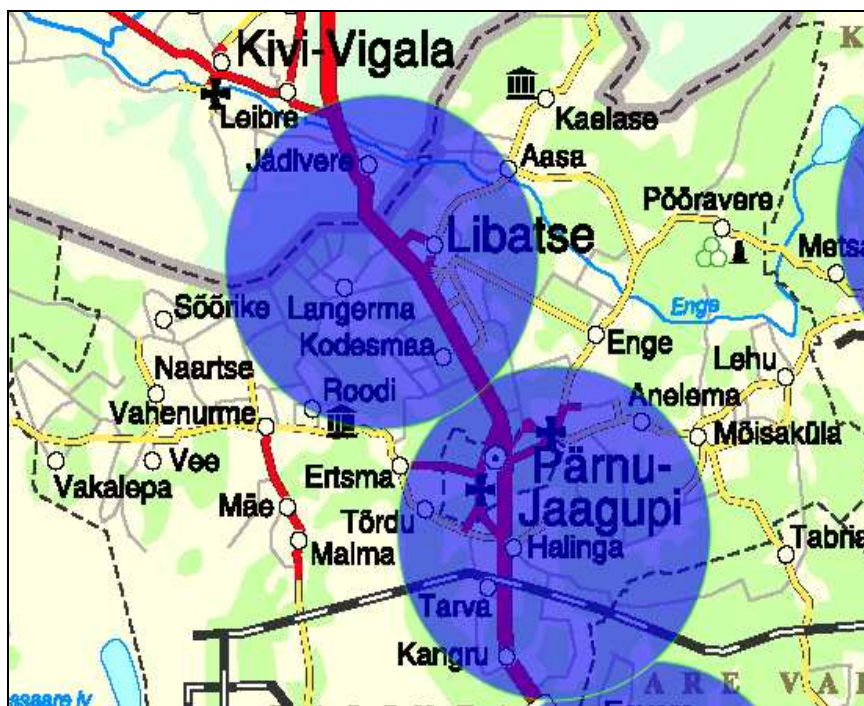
K
Kivi-Vigala
Leibre
Kaelase
Jädivere
Aasa
Pööravere
Libatse
Metsa
Sõõrike
Langerma
Enge
Kodesmaa
Enge
Lehu
Naartse
Roodi
Anelema
Vahenurme
Mõisaküla
Vee
Ertsma
Pärnu-
Vakalepa
Jaagupi
Mäe
Tõrdu
Halinga
Tabria
Malma
Tarva
Kangru
A R E V A
esaare lv